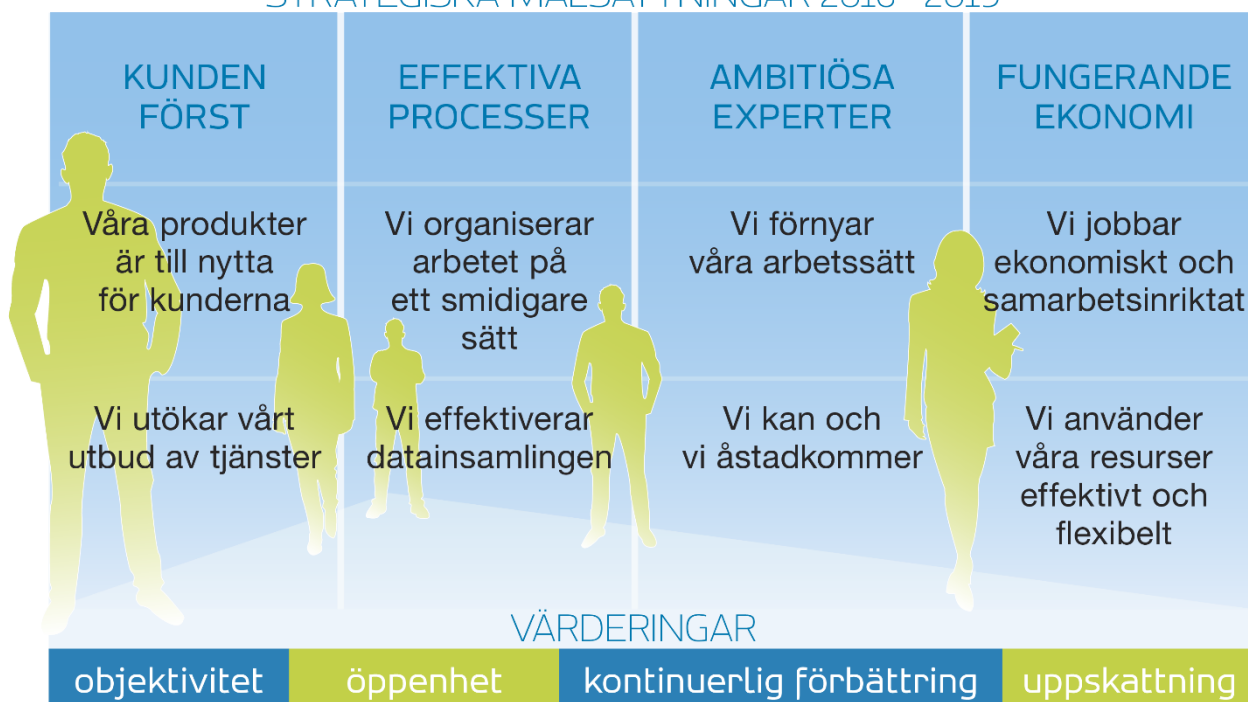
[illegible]

KUNDEN FÖRST

EFFEKTIVA PROCESSER

AMBITIÖSA EXPERTER

FUNGERANDE EKONOMI

Våra produkter är till nytta för kunderna

Vi organiserar arbetet på ett smidigare sätt

Vi förnyar våra arbetssätt

Vi jobbar ekonomiskt och samarbetsinriktat

Vi utökar vårt utbud av tjänster

Vi effektiverar datainsamlingen

Vi kan och vi åstadkommer

Vi använder våra resurser effektivt och flexibelt

VÄRDERINGAR

objektivitet

öppenhet

kontinuerlig förbättring

uppskattning